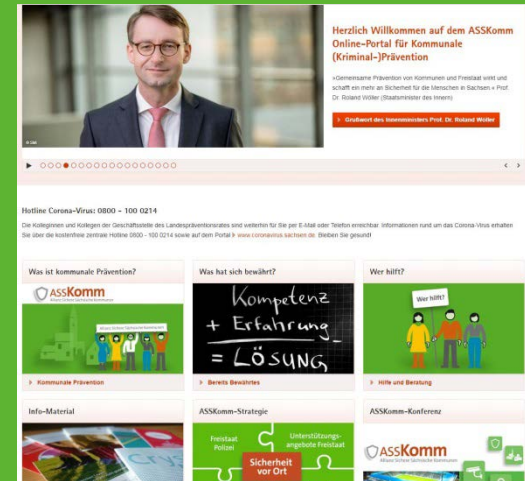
Herzlich Willkommen auf dem ASSKomm Online-Portal für Kommunale (Kriminal-)Prävention

»Gemeinsame Prävention von Kommunen und Freistaat wirkt und schafft ein mehr an Sicherheit für die Menschen in Sachsen.« Prof. Dr. Roland Wöller (Staatsminister des Innern)

Grußwort des Innenministers Prof. Dr. Roland Wöller

Hotline Corona-Virus: 0800 – 100 0214

Die Kolleginnen und Kollegen der Geschäftsstelle des Landespräventionsrates sind weiterhin für Sie per E-Mail oder Telefon erreichbar. Informationen rund um das Corona-Virus erhalten Sie über die kostenfreie zentrale Hotline 0800 - 100 0214 sowie auf dem Portal www.coronavirus.sachsen.de. Bleiben Sie gesund!

Was ist kommunale Prävention?

ASSKomm
Allianz Sichere Sächsische Kommunen

Allianz Sichere Sächsische Kommunen

Kommunale Prävention

Was hat sich bewährt?

Kompetenz + Erfahrung = LÖSUNG

Bereits Bewährtes

Wer hilft?

Wer hilft?

Hilfe und Beratung

Info-Material

ASSKomm-Strategie

Freistaat Polizei

Unterstützungsangebote Freistaat

Sicherheit vor Ort

ASSKomm-Konferenz

ASSKomm
Allianz Sichere Sächsische Kommunen